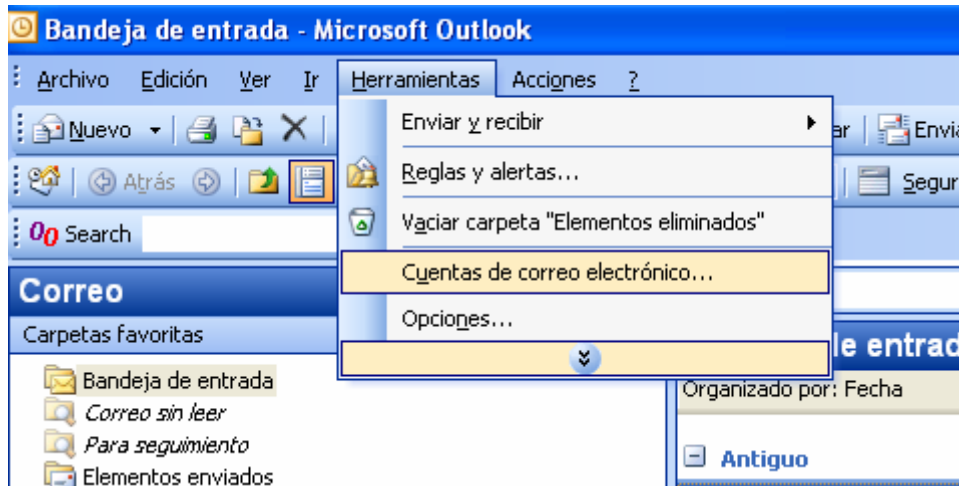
Bandeja de entrada - Microsoft Outlook

Archivo Edición Ver Ir Herramientas Acciones ?

Nuevo

Atrás

$0_0$ Search

Enviar y recibir

Reglas y alertas...

Vaciar carpeta "Elementos eliminados"

Cuentas de correo electrónico...

Opciones...

ar Envia

Segur

Correo

Carpetas favoritas

Bandeja de entrada

Correo sin leer

Para seguimiento

Elementos enviados

le entrad

Organizado por: Fecha

Antiguo